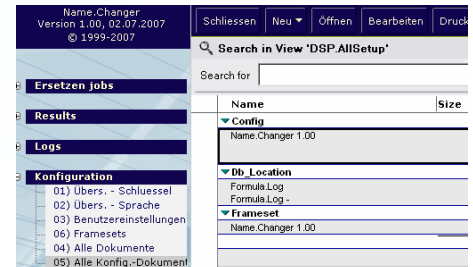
Name.Changer
Version 1.00, 02.07.2007
© 1999-2007

Ersetzen jobs

Results

Logs

Konfiguration
01) Übers. - Schluessel
02) Übers. - Sprache
03) Benutzereinstellungen
06) Framesets
04) Alle Dokumente
05) Alle Konfig.-Dokument

Schliessen | Neu ▾ | Öffnen | Bearbeiten | Druck

Search in View 'DSP.AllSetup'

Search for

| Name | Size |
|---|---|
| ▾ Config | |
| Name.Changer 1.00 | |
| ▾ Db_Location | |
| Formula.Log | |
| Formula.Log - | |
| ▾ Frameset | |
| Name.Changer 1.00 | |